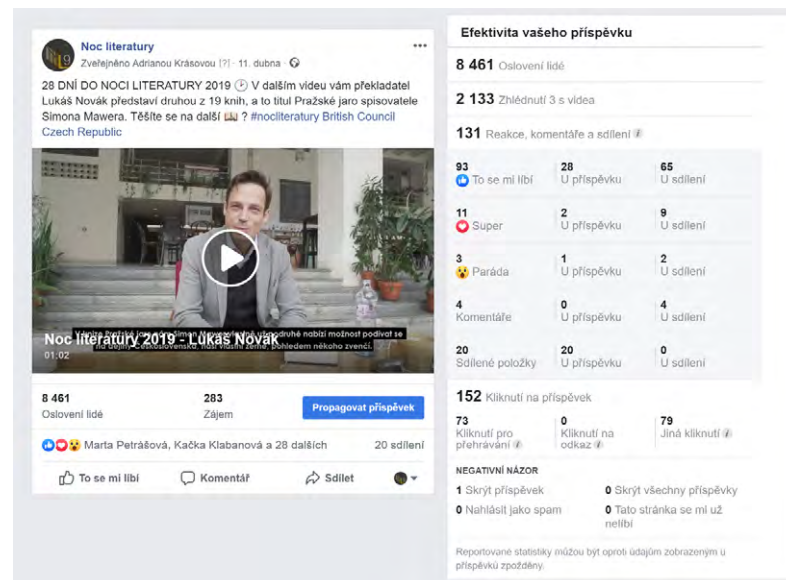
Noc literatury
Zveřejněno Adrianou Krásovou [?] · 11. dubna ·

28 DNÍ DO NOCI LITERATURY 2019 V dalším videu vám překladatel Lukáš Novák představí druhou z 19 knih, a to titul Pražské jaro spisovatele Simona Mawera. Těšíte se na další? #nocliteratury British Council Czech Republic

Noc literatury 2019 - Lukáš Novák
01:02

8 461
Oslovení lidé

283
Zájem

Propagovat příspěvek

Marta Petrášová, Kačka Klabanová a 28 dalších
20 sdílení

To se mi líbí
Komentář
Sdílet

Efektivita vašeho příspěvku

8 461 Oslovení lidé

2 133 Zhlédnutí 3 s videa

131 Reakce, komentáře a sdílení

| | | |
|---|---|---|
| 93 To se mi líbí | 28 U příspěvku | 65 U sdílení |
| 11 Super | 2 U příspěvku | 9 U sdílení |
| 3 Paráda | 1 U příspěvku | 2 U sdílení |
| 4 Komentáře | 0 U příspěvku | 4 U sdílení |
| 20 Sdílené položky | 20 U příspěvku | 0 U sdílení |

152 Kliknutí na příspěvek

| | | |
|---|---|---|
| 73 Kliknutí pro přehrávání | 0 Kliknutí na odkaz | 79 Jiná kliknutí |

NEGATIVNÍ NÁZOR

1 Skrýt příspěvek
0 Skrýt všechny příspěvky
0 Nahlásit jako spam
0 Tato stránka se mi už nelíbí

Reportované statistiky můžou být oproti údajům zobrazeným u příspěvků zpožděny.